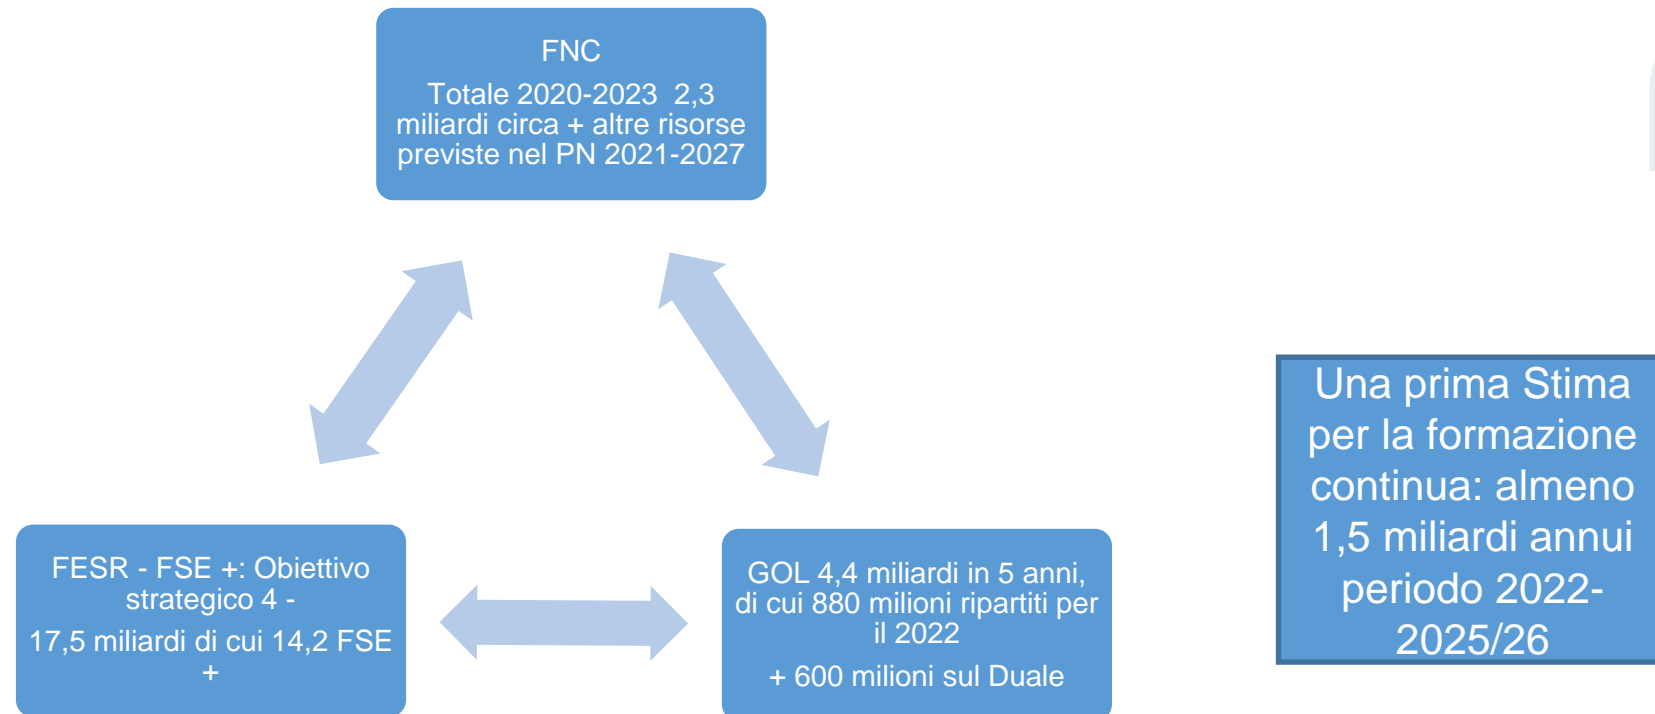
FNC

Totale 2020-2023 2,3 miliardi circa + altre risorse previste nel PN 2021-2027

FESR - FSE +: Obiettivo strategico 4 -

17,5 miliardi di cui 14,2 FSE +

GOL 4,4 miliardi in 5 anni, di cui 880 milioni ripartiti per il 2022

+ 600 milioni sul Duale

Una prima Stima per la formazione continua: almeno 1,5 miliardi annui periodo 2022-2025/26